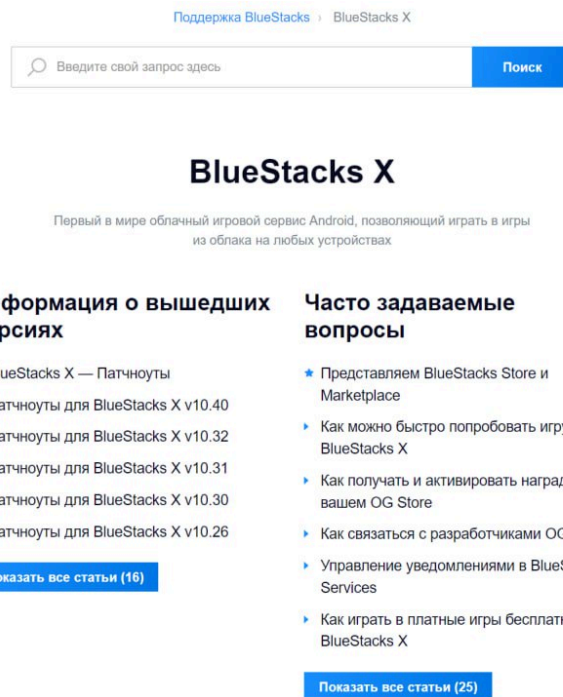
Поддержка BlueStacks › BlueStacks X

Введите свой запрос здесь

Поиск

BlueStacks X

Первый в мире облачный игровой сервис Android, позволяющий играть в игры из облака на любых устройствах

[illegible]формация о вышедших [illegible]рсиях

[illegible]ueStacks X — Патчноуты

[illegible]атчноуты для BlueStacks X v10.40

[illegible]атчноуты для BlueStacks X v10.32

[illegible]атчноуты для BlueStacks X v10.31

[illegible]атчноуты для BlueStacks X v10.30

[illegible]атчноуты для BlueStacks X v10.26

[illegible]оказать все статьи (16)

Часто задаваемые вопросы

Представляем BlueStacks Store и Marketplace

Как можно быстро попробовать игру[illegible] BlueStacks X

Как получать и активировать наград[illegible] вашем OG Store

Как связаться с разработчиками О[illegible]

Управление уведомлениями в BlueS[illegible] Services

Как играть в платные игры бесплатн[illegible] BlueStacks X

Показать все статьи (25)